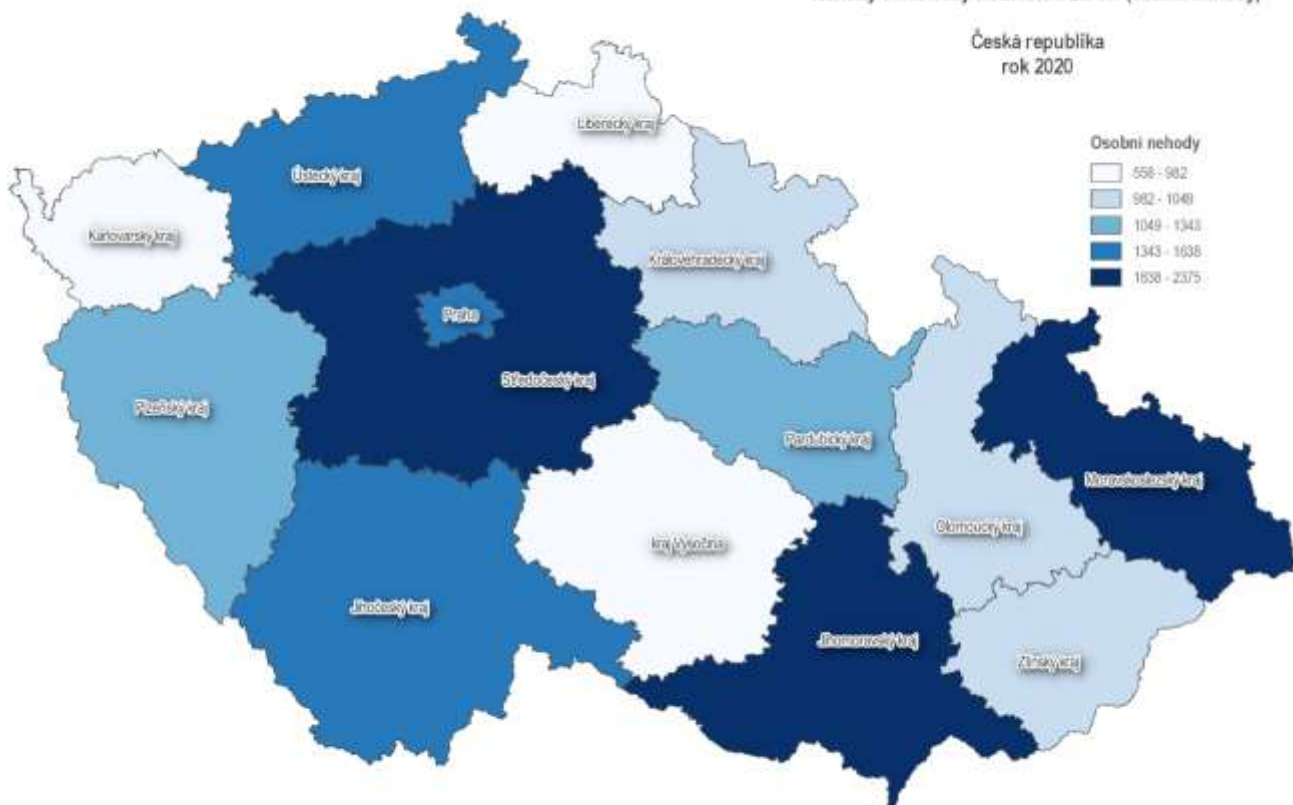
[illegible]

Česká republika
rok 2020

Osobní nehody
558 - 982
982 - 1049
1049 - 1343
1343 - 1638
1638 - 2375

Liberecký kraj
Ústecký kraj
Karlovarský kraj
Královéhradecký kraj
Praha
Středočeský kraj
Plzeňský kraj
Pardubický kraj
Moravskoslezský kraj
Olomoucký kraj
Kraj Vysočina
Jihočeský kraj
Jihomoravský kraj
Zlínský kraj